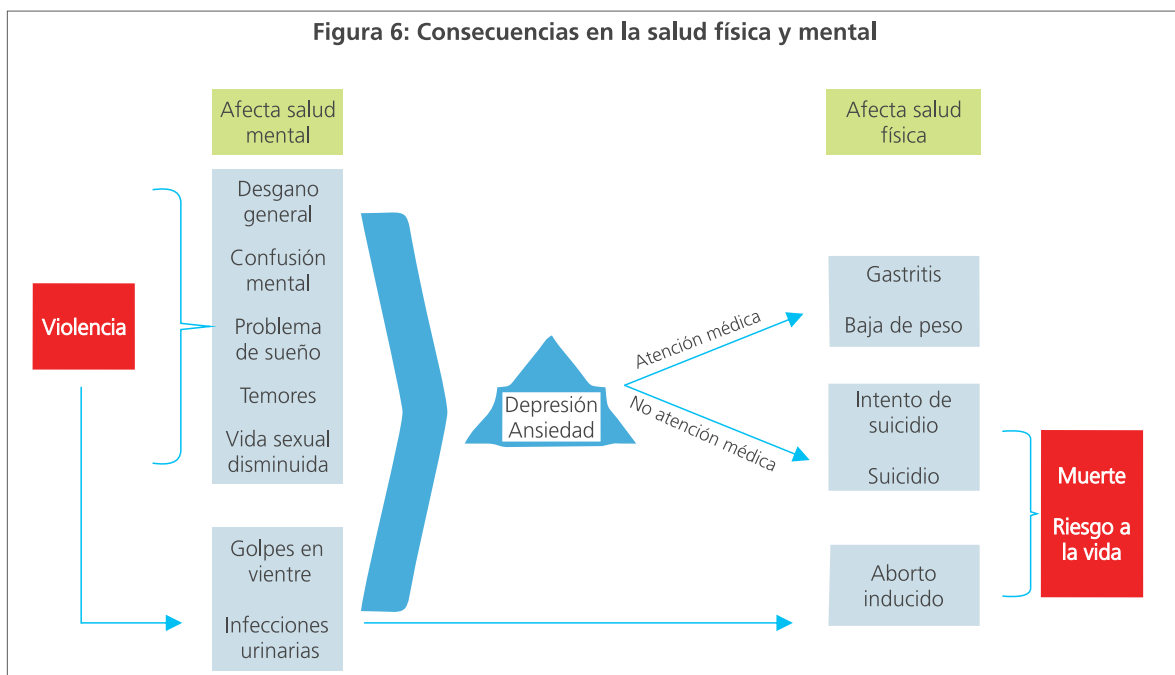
Figura 6: Consecuencias en la salud física y mental

Afecta salud mental

Afecta salud física

Violencia

Desgano general

Confusión mental

Problema de sueño

Temores

Vida sexual disminuida

Golpes en vientre

Infecciones urinarias

Depresión Ansiedad

Atención médica

No atención médica

Gastritis

Baja de peso

Intento de suicidio

Suicidio

Aborto inducido

Muerte

Riesgo a la vida